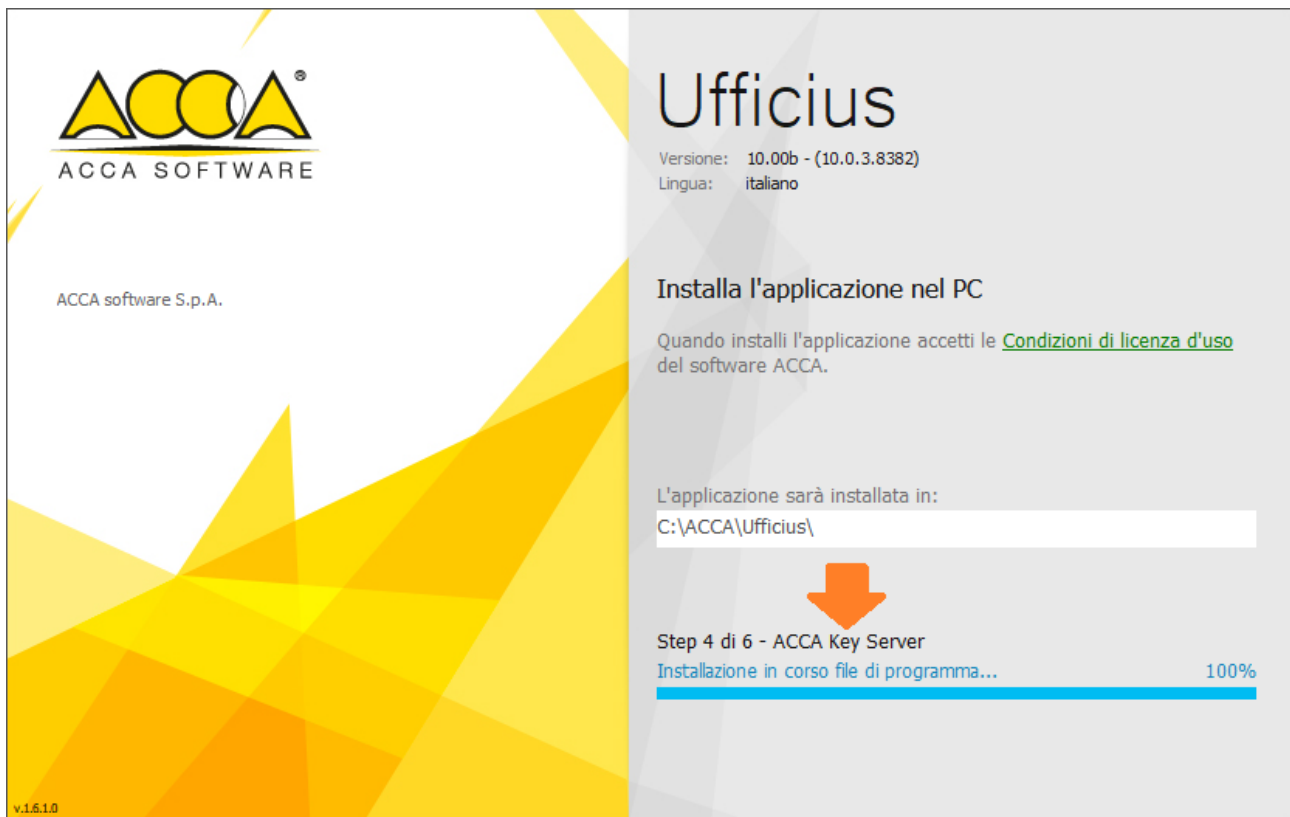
ACCA®
ACCA SOFTWARE

ACCA software S.p.A.

v.1.6.1.0

Ufficius

Versione: 10.00b - (10.0.3.8382)
Lingua: italiano

Installa l'applicazione nel PC

Quando installi l'applicazione accetti le Condizioni di licenza d'uso del software ACCA.

L'applicazione sarà installata in:

C:\ACCA\Ufficius\

Step 4 di 6 - ACCA Key Server

Installazione in corso file di programma... 100%